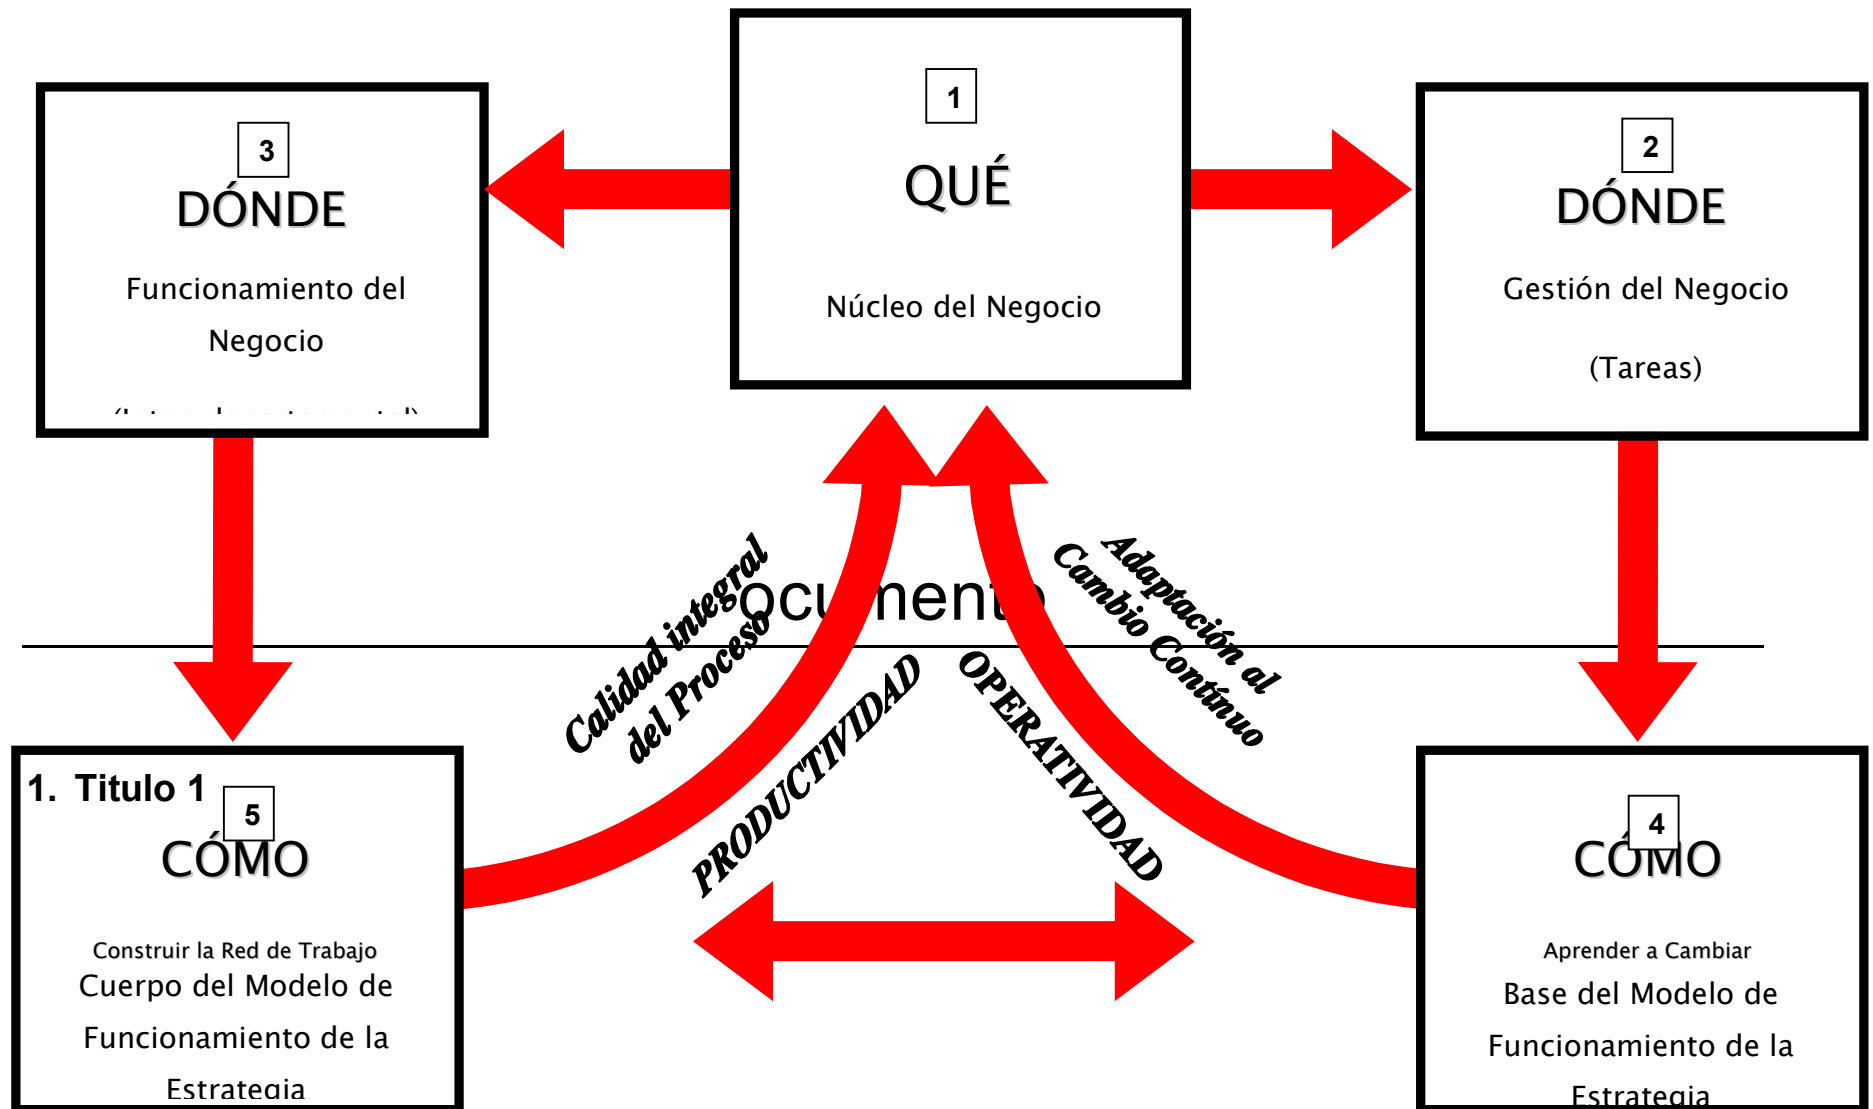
3
DÓNDE
Funcionamiento del Negocio
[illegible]

1
QUÉ
Núcleo del Negocio

2
DÓNDE
Gestión del Negocio
(Tareas)

Calidad integral del Proceso

Ocu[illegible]nent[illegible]

Adaptación al Cambio Contínuo

PRODUCTIVIDAD

OPERATIVIDAD

1. Titulo 1
5
CÓMO
Construir la Red de Trabajo
Cuerpo del Modelo de Funcionamiento de la Estrategia

4
CÓMO
Aprender a Cambiar
Base del Modelo de Funcionamiento de la Estrategia